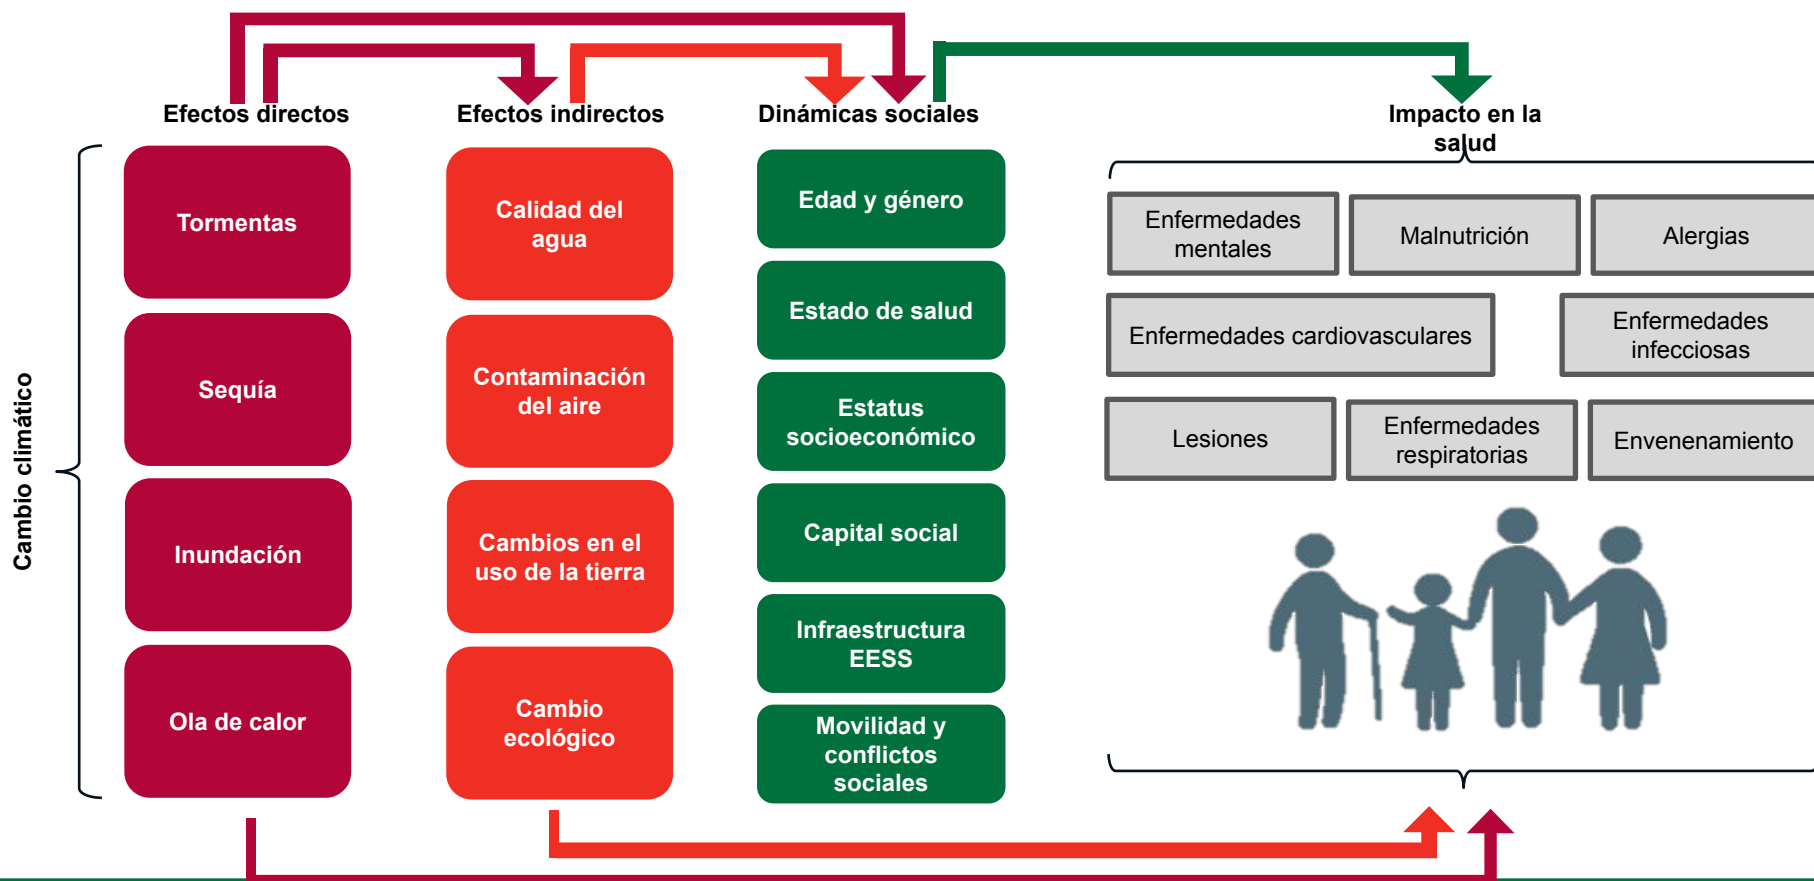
Efectos directos
Efectos indirectos
Dinámicas sociales
Impacto en la salud

Cambio climático

Tormentas
Sequía
Inundación
Ola de calor

Calidad del agua
Contaminación del aire
Cambios en el uso de la tierra
Cambio ecológico

Edad y género
Estado de salud
Estatus socioeconómico
Capital social
Infraestructura EESS
Movilidad y conflictos sociales

Enfermedades mentales
Malnutrición
Alergias
Enfermedades cardiovasculares
Enfermedades infecciosas
Lesiones
Enfermedades respiratorias
Envenenamiento